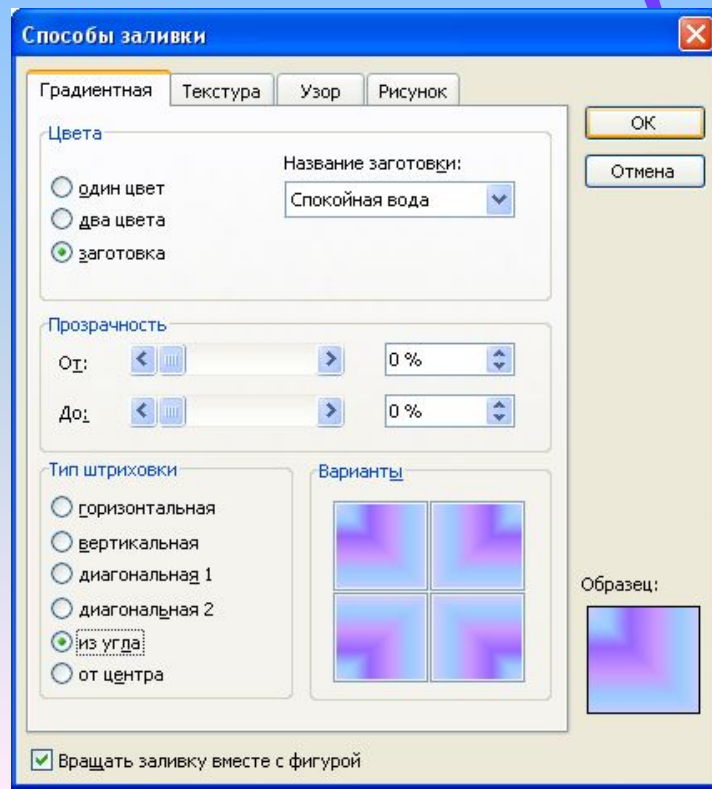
Способы заливки

Градиентная | Текстура | Узор | Рисунок

OK
Отмена

Цвета
один цвет
два цвета
заготовка

Название заготовки:
Спокойная вода

Прозрачность
От: 0 %
До: 0 %

Тип штриховки
горизонтальная
вертикальная
диагональная 1
диагональная 2
из угла
от центра

Варианты

Образец:

Вращать заливку вместе с фигурой